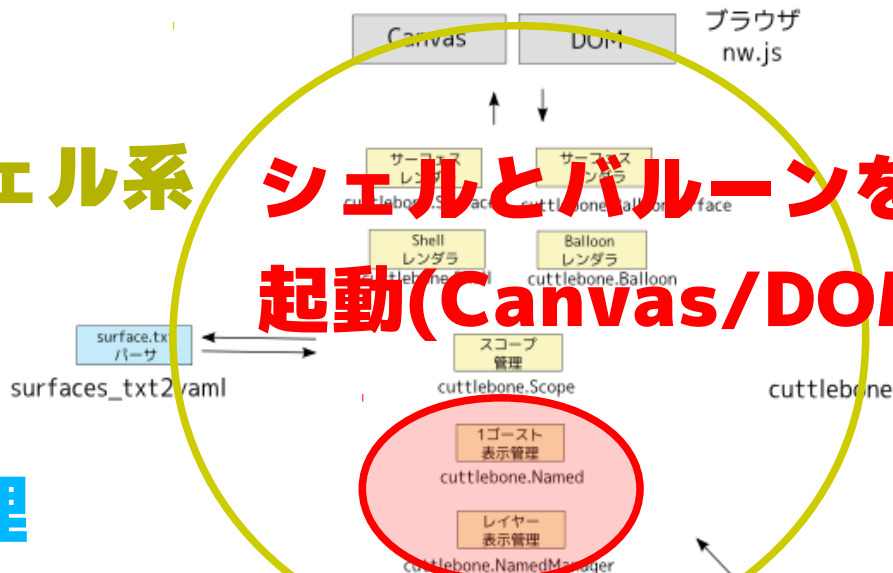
Canvas
DOM
ブラウザ
nw.js

ェル系

シェルとバルーンを
起動(Canvas/DOM

サーフェス
レンダラ
cuttlebone.Surface

サーフェス
レンダラ
cuttlebone.BalloonSurface

Shell
レンダラ
cuttlebone.Shell

Balloon
レンダラ
cuttlebone.Balloon

surface.txt
パーサ
surfaces_txt2yaml

スコープ
管理
cuttlebone.Scope

cuttlebone

1ゴースト
表示管理
cuttlebone.Named

レイヤー
表示管理
cuttlebone.NamedManager